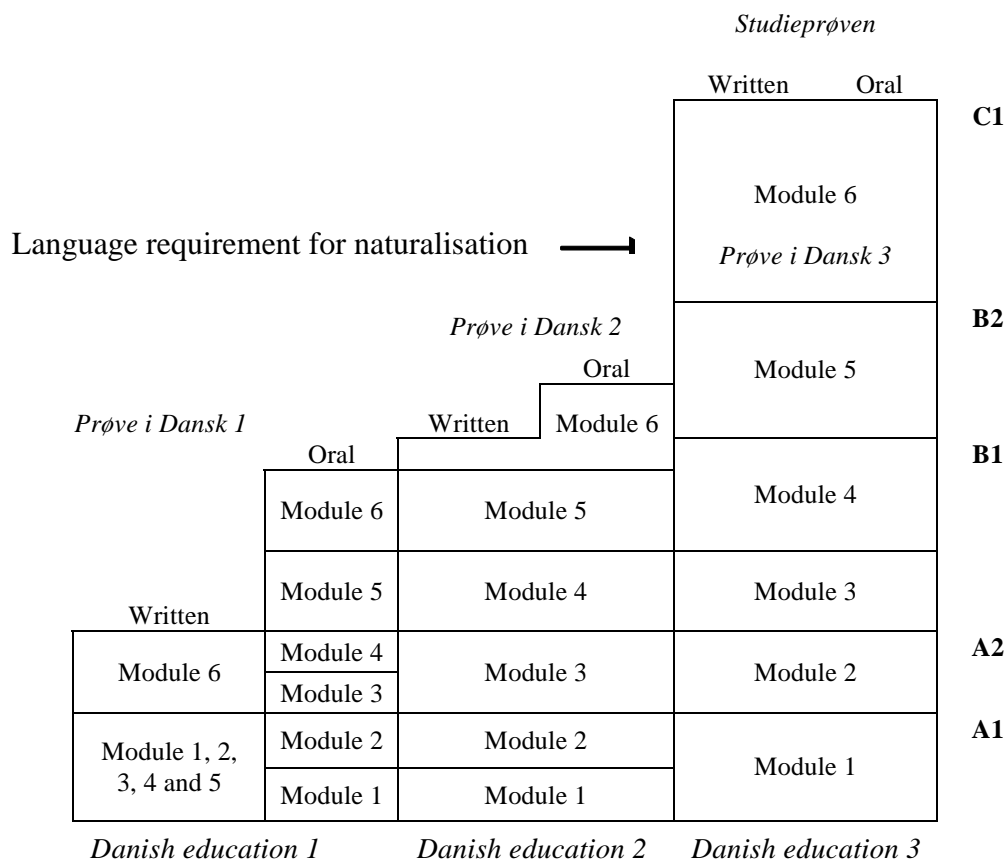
Studieprøven

Written Oral

C1

Module 6

Language requirement for naturalisation

Prøve i Dansk 3

Prøve i Dansk 2

B2

Oral

Module 5

Prøve i Dansk 1

Written

Module 6

Oral

B1

Module 6

Module 5

Module 4

Written

Module 5

Module 4

Module 3

Module 6

Module 4

Module 3

Module 2

A2

Module 3

Module 1, 2, 3, 4 and 5

Module 2

Module 2

Module 1

A1

Module 1

Module 1

Danish education 1

Danish education 2

Danish education 3